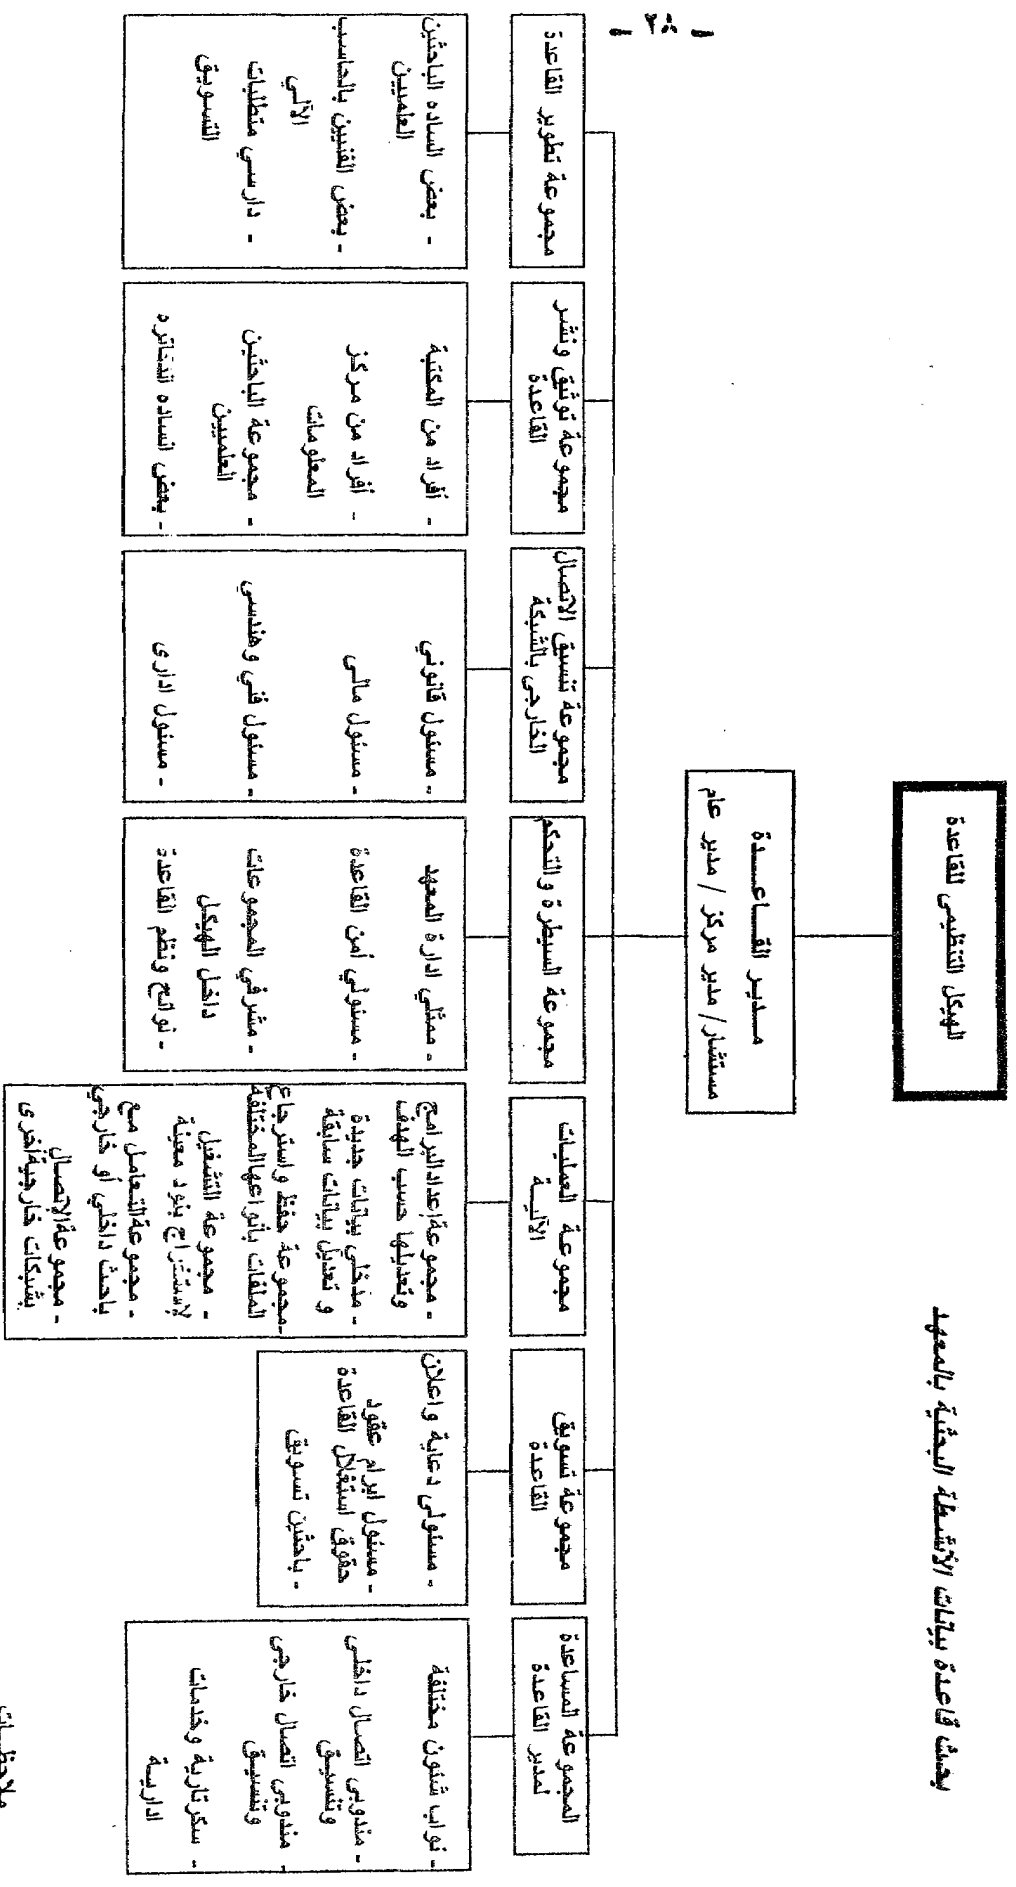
- ٢٨ -

بحث قاعدة بيانات الأنشطة البحثية بالمعهد

الهيكل التنظيمي للقاعدة

مدير القاعدة
مستشار / مدير مركز / مدير عام

مجموعة تطوير القاعدة
- بعض السادة الباحثين العلميين
- بعض الفنيين بالحاسب الآلي
- دارسي متطلبات التسويق

مجموعة توثيق ونشر القاعدة
- أفراد من المكتبة
- أفراد من مركز المعلومات
- مجموعة الباحثين العلميين
- بعض السادة الدكاترة

مجموعة تنسيق الاتصال الخارجي بالشبكة
- مسئول قانوني
- مسئول مالي
- مسئول فني وهندسي
- مسئول اداري

مجموعة السيطرة والتحكم
- ممثلي ادارة المعهد
- مسئولي أمن القاعدة
- مشرفي المجموعات داخل الهيكل
- لوائح ونظم القاعدة

مجموعة العمليات الآلية
- مجموعة قاعدة اعداد البرامج وتعديلها حسب الهدف
- مدخلي بيانات جديدة و تعديل بيانات سابقة
- مجموعة حفظ واسترجاع الملفات بأنواعها المختلفة
- مجموعة التشغيل لإستخراج بنود معينة
- مجموعة التعامل مع باحث داخلي أو خارجي
- مجموعة الاتصال بشبكات خارجية أخرى

مجموعة تسويق القاعدة
- مسئولي دعاية واعلان
- مسئول ابرام عقود حقوق استغلال القاعدة
- باحثين تسويق

المجموعة المساعدة لمدير القاعدة
- نواب شئون مختلفة
- مندوبي اتصال داخلي وتنسيق
- مندوبي اتصال خارجي وتنسيق
- سكرتارية وخدمات ادارية

ملاحظات